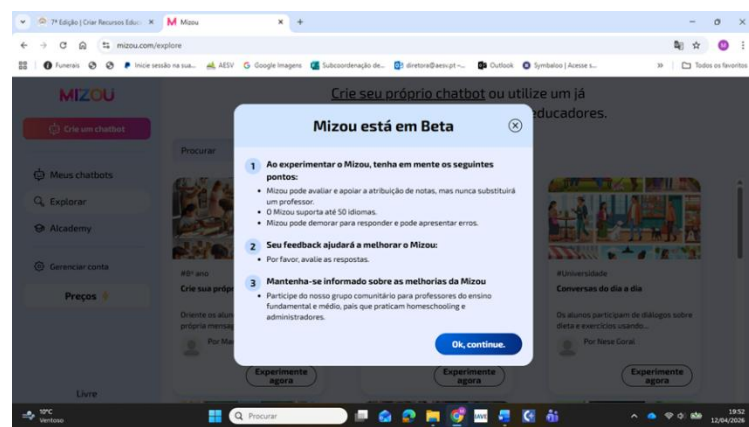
7ª Edição | Criar Recursos Educ... ×
Mizou ×
+

mizou.com/explore

Funerais
Inicie sessão na sua...
AESV
Google Imagens
Subcoordenação de...
diretora@aesv.pt -...
Outlook
Symbaloo | Acesse s...
»
Todos os favoritos

MIZOU

Crie um chatbot

Meus chatbots

Explorar

Alcademy

Gerenciar conta

Preços

Livre

Crie seu próprio chatbot ou utilize um já
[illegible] educadores.

Procurar

#8º ano
Crie sua própr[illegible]
Oriente os alun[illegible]
própria mensa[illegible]
Por Ma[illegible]
Experimente agora

Experimente agora

#Universidade
Conversas do dia a dia
Os alunos participam de diálogos sobre dieta e exercícios usando...
Por Neva Goral
Experimente agora

Mizou está em Beta

1 Ao experimentar o Mizou, tenha em mente os seguintes pontos:
• Mizou pode avaliar e apoiar a atribuição de notas, mas nunca substituirá um professor.
• O Mizou suporta até 50 idiomas.
• Mizou pode demorar para responder e pode apresentar erros.

2 Seu feedback ajudará a melhorar o Mizou:
• Por favor, avalie as respostas.

3 Mantenha-se informado sobre as melhorias da Mizou
• Participe do nosso grupo comunitário para professores do ensino fundamental e médio, pais que praticam homeschooling e administradores.

Ok, continue.

10ºC
Ventoso
Procurar
19:52
12/04/2024